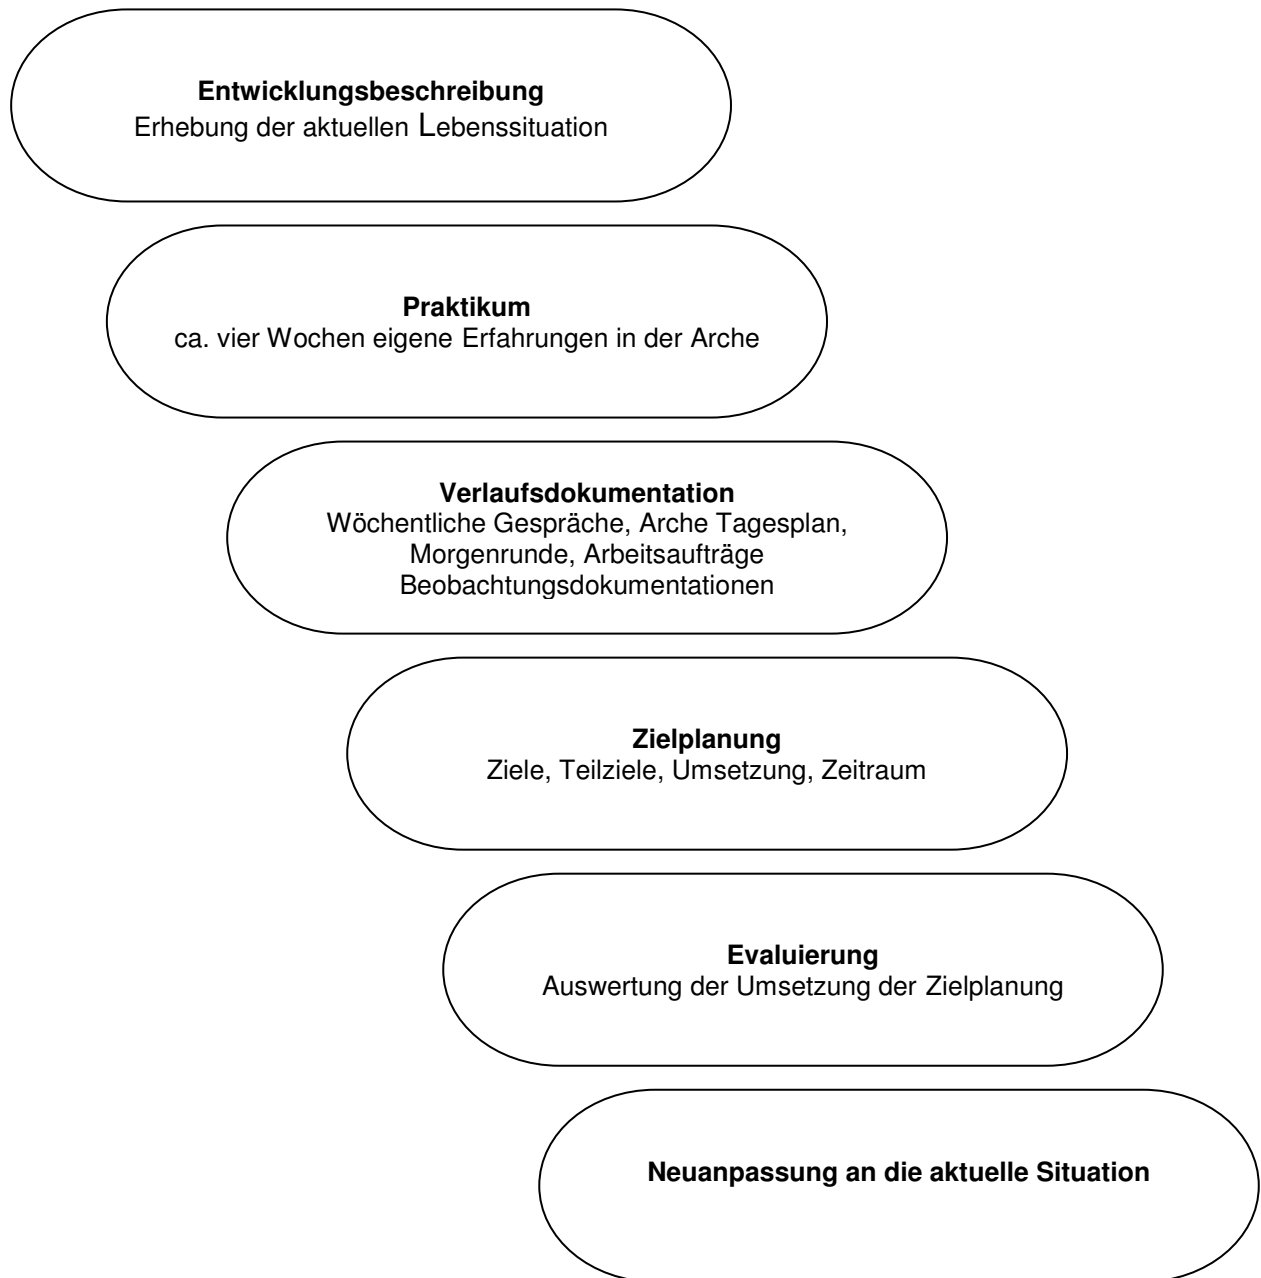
**Entwicklungsbeschreibung**
Erhebung der aktuellen Lebenssituation

**Praktikum**
ca. vier Wochen eigene Erfahrungen in der Arche

**Verlaufsdokumentation**
Wöchentliche Gespräche, Arche Tagesplan, Morgenrunde, Arbeitsaufträge Beobachtungsdokumentationen

**Zielplanung**
Ziele, Teilziele, Umsetzung, Zeitraum

**Evaluierung**
Auswertung der Umsetzung der Zielplanung

**Neuanpassung an die aktuelle Situation**